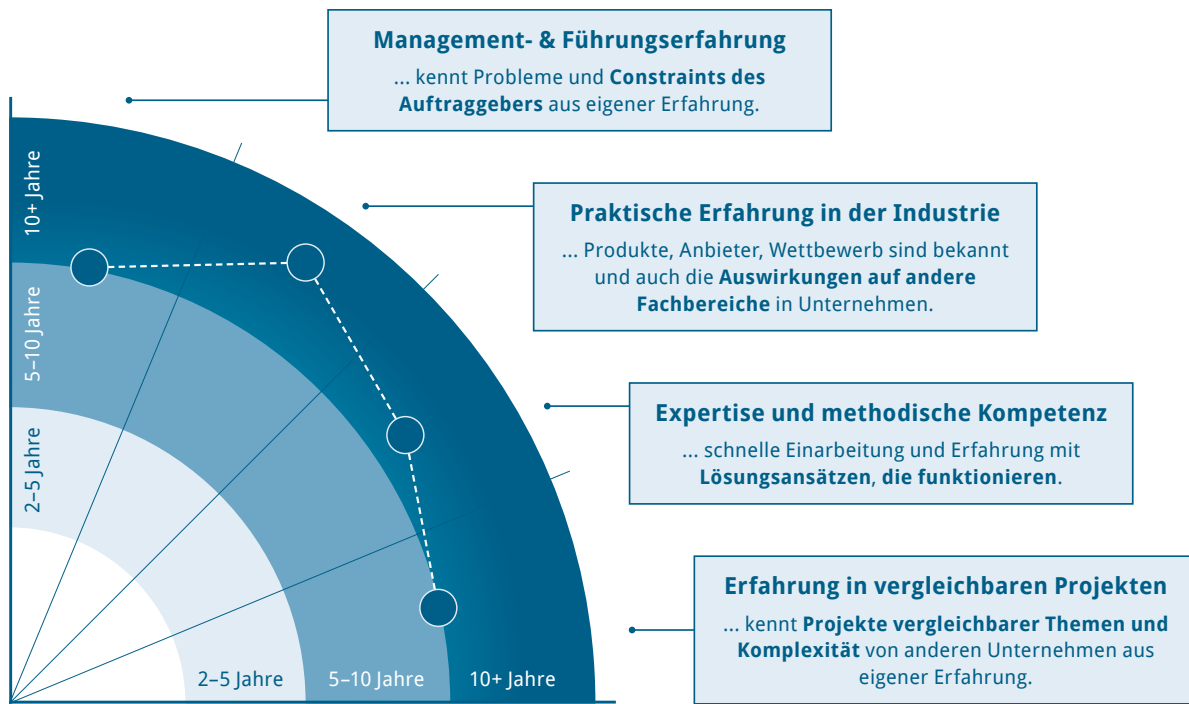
**Management- & Führungserfahrung**

... kennt Probleme und **Constraints des Auftraggebers** aus eigener Erfahrung.

10+ Jahre

**Praktische Erfahrung in der Industrie**

... Produkte, Anbieter, Wettbewerb sind bekannt und auch die **Auswirkungen auf andere Fachbereiche** in Unternehmen.

5–10 Jahre

**Expertise und methodische Kompetenz**

... schnelle Einarbeitung und Erfahrung mit **Lösungsansätzen, die funktionieren**.

2–5 Jahre

**Erfahrung in vergleichbaren Projekten**

... kennt **Projekte vergleichbarer Themen und Komplexität** von anderen Unternehmen aus eigener Erfahrung.

2–5 Jahre 5–10 Jahre 10+ Jahre